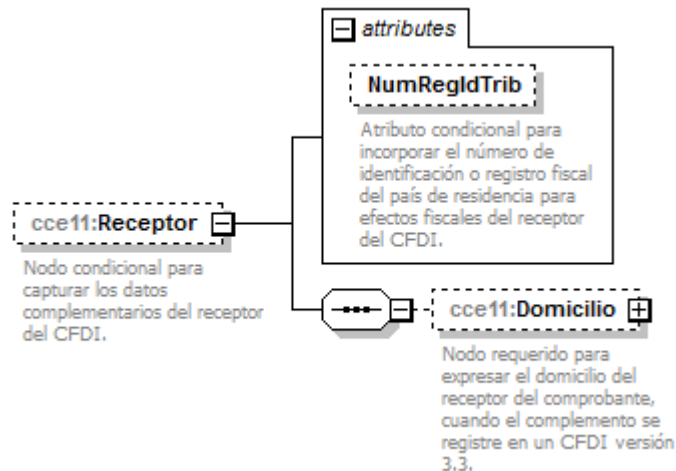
attributes

NumRegIdTrib

Atributo condicional para incorporar el número de identificación o registro fiscal del país de residencia para efectos fiscales del receptor del CFDI.

cce11:Receptor

Nodo condicional para capturar los datos complementarios del receptor del CFDI.

cce11:Domicilio

Nodo requerido para expresar el domicilio del receptor del comprobante, cuando el complemento se registre en un CFDI versión 3.3.